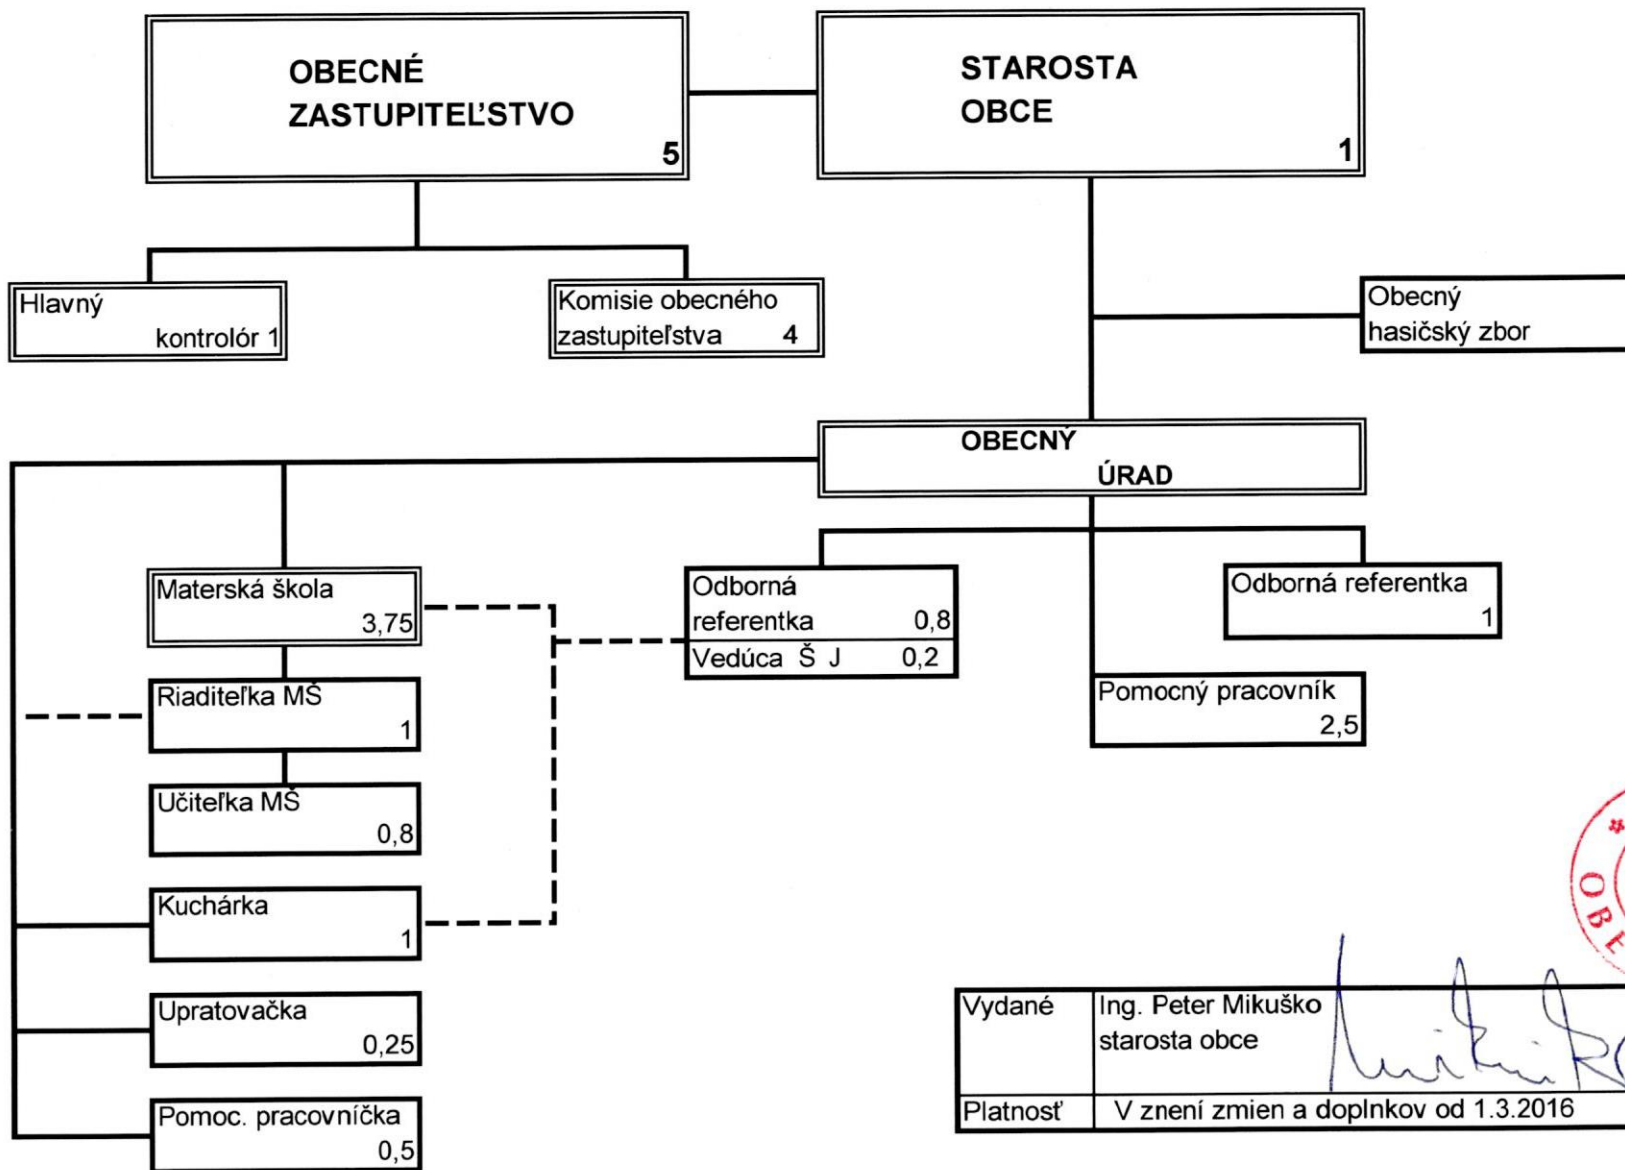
OBECNÉ ZASTUPITEĽSTVO 5

STAROSTA OBCE 1

Hlavný kontrolór 1

Komisie obecného zastupiteľstva 4

Obecný hasičský zbor

OBECNÝ ÚRAD

Materská škola 3,75

Riaditeľka MŠ 1

Učiteľka MŠ 0,8

Kuchárka 1

Upratovačka 0,25

Pomoc. pracovníčka 0,5

Odborná referentka 0,8

Vedúca Š J 0,2

Odborná referentka 1

Pomocný pracovník 2,5

| Vydané | Ing. Peter Mikuško starosta obce |
|---|---|
| Platnosť | V znení zmien a doplnkov od 1.3.2016 |

OB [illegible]